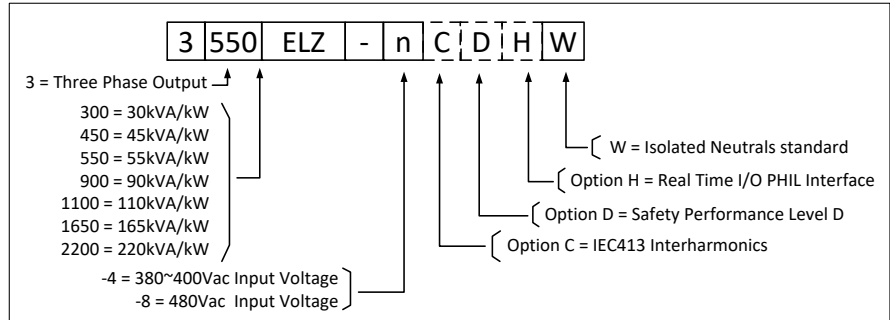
| 3 | 550 | ELZ | - | n | C | D | H | W |
|---|---|---|---|---|---|---|---|---|

3 = Three Phase Output

300 = 30kVA/kW
450 = 45kVA/kW
550 = 55kVA/kW
900 = 90kVA/kW
1100 = 110kVA/kW
1650 = 165kVA/kW
2200 = 220kVA/kW

-4 = 380~400Vac Input Voltage
-8 = 480Vac Input Voltage

W = Isolated Neutrals standard

Option H = Real Time I/O PHIL Interface

Option D = Safety Performance Level D

Option C = IEC413 Interharmonics